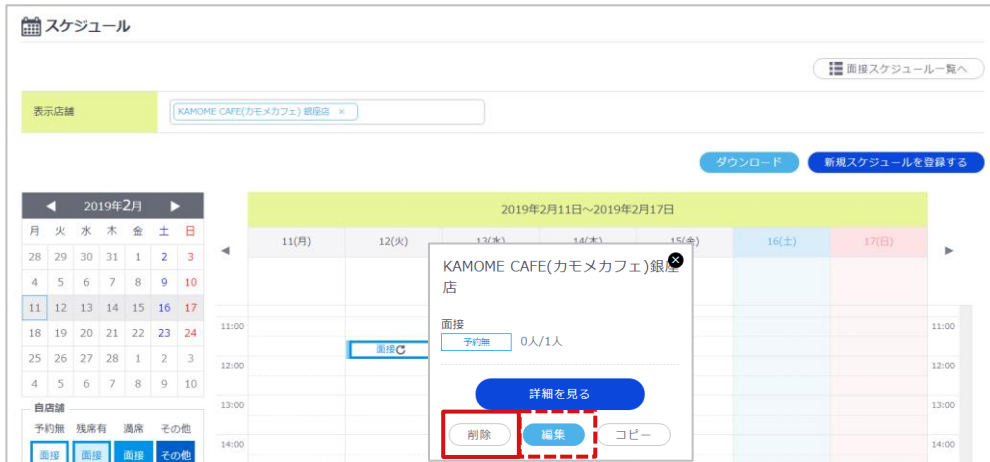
スケジュール

面接スケジュール一覧へ

表示店舗

KAMOME CAFE(カモメカフェ) 銀座店 ×

ダウンロード

新規スケジュールを登録する

◀ 2019年2月 ▶

| 月 | 火 | 水 | 木 | 金 | 土 | 日 |
|---|---|---|---|---|---|---|
| 28 | 29 | 30 | 31 | 1 | 2 | 3 |
| 4 | 5 | 6 | 7 | 8 | 9 | 10 |
| 11 | 12 | 13 | 14 | 15 | 16 | 17 |
| 18 | 19 | 20 | 21 | 22 | 23 | 24 |
| 25 | 26 | 27 | 28 | 1 | 2 | 3 |
| 4 | 5 | 6 | 7 | 8 | 9 | 10 |

自店舗

予約無 残席有 満席 その他

面接 面接 面接 その他

2019年2月11日～2019年2月17日

◀ 11(月) 12(火) 13(水) 14(木) 15(金) 16(土) 17(日) ▶

11:00
12:00
13:00
14:00

面接

KAMOME CAFE(カモメカフェ)銀座店

面接
予約無 0人/1人

詳細を見る

削除 編集 コピー

11:00
12:00
13:00
14:00